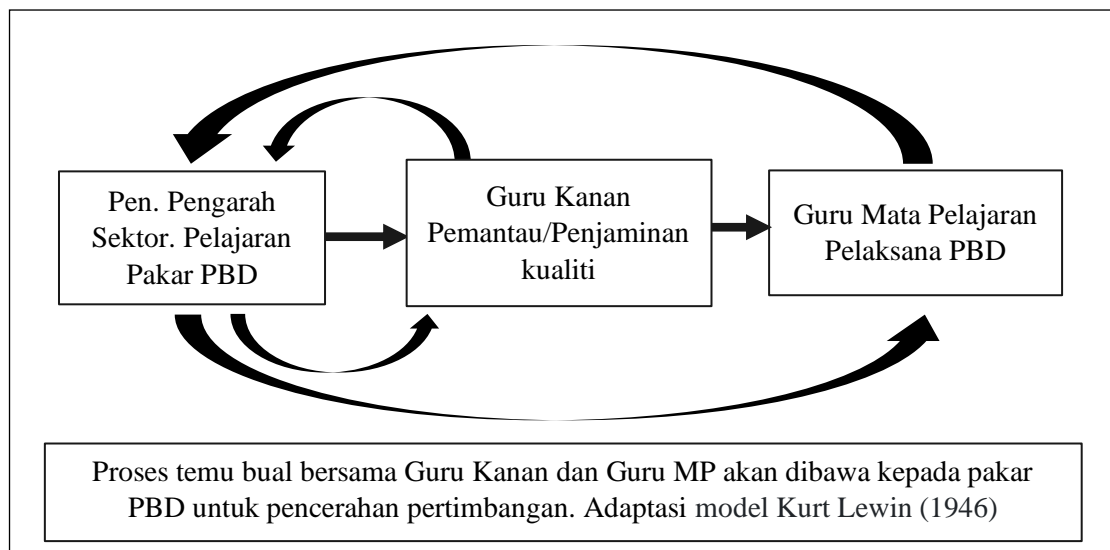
Pen. Pengarah Sektor. Pelajaran Pakar PBD

Guru Kanan Pemantau/Penjaminan kualiti

Guru Mata Pelajaran Pelaksana PBD

Proses temu bual bersama Guru Kanan dan Guru MP akan dibawa kepada pakar PBD untuk pencerahan pertimbangan. Adaptasi model Kurt Lewin (1946)